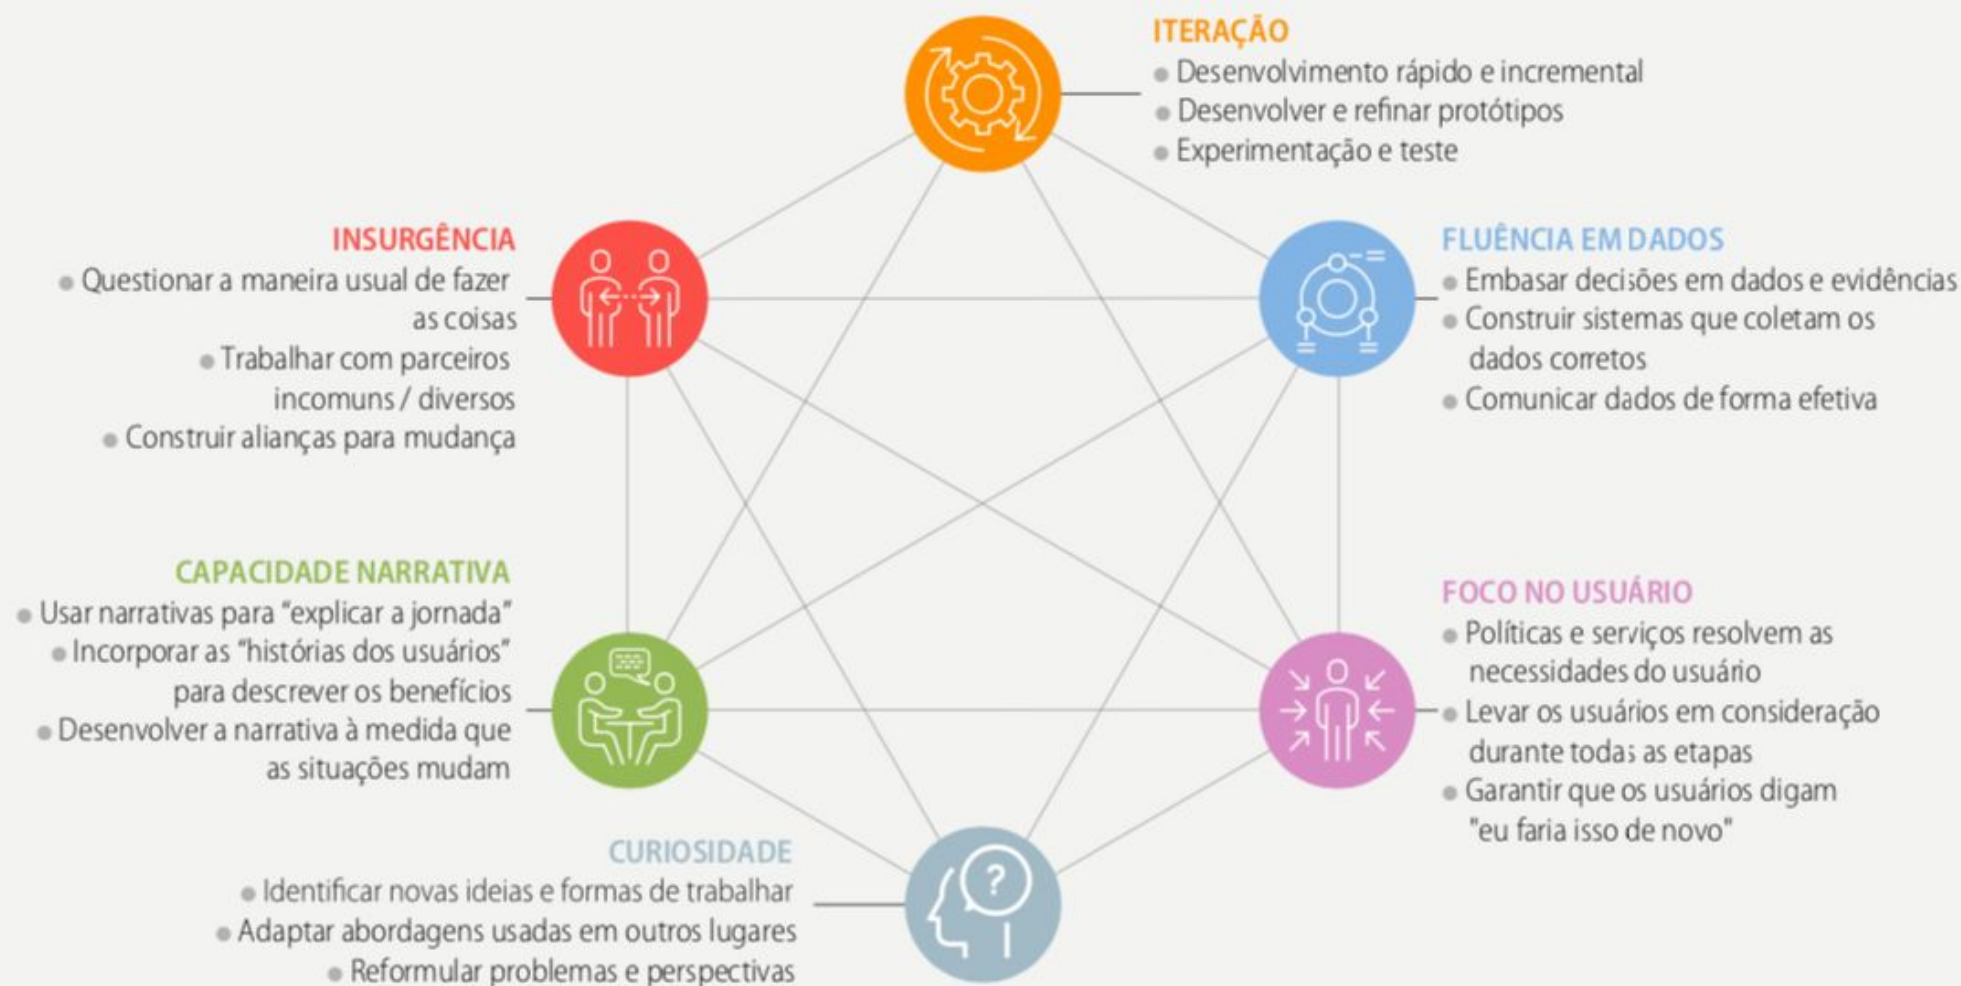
ITERAÇÃO
Desenvolvimento rápido e incremental
Desenvolver e refinar protótipos
Experimentação e teste

INSURGÊNCIA
Questionar a maneira usual de fazer as coisas
Trabalhar com parceiros incomuns / diversos
Construir alianças para mudança

FLUÊNCIA EM DADOS
Embasar decisões em dados e evidências
Construir sistemas que coletam os dados corretos
Comunicar dados de forma efetiva

CAPACIDADE NARRATIVA
Usar narrativas para "explicar a jornada"
Incorporar as "histórias dos usuários" para descrever os benefícios
Desenvolver a narrativa à medida que as situações mudam

FOCO NO USUÁRIO
Políticas e serviços resolvem as necessidades do usuário
Levar os usuários em consideração durante todas as etapas
Garantir que os usuários digam "eu faria isso de novo"

CURIOSIDADE
Identificar novas ideias e formas de trabalhar
Adaptar abordagens usadas em outros lugares
Reformular problemas e perspectivas